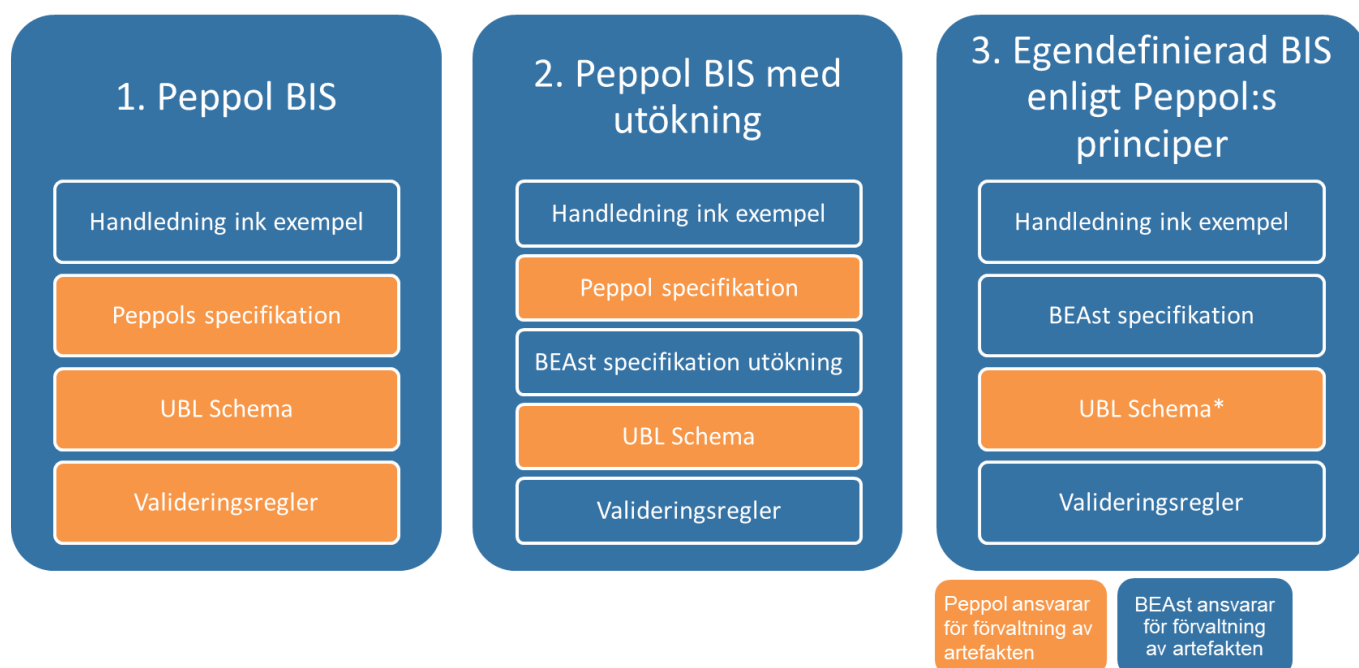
1. Peppol BIS

Handledning ink exempel

Peppols specifikation

UBL Schema

Valideringsregler

2. Peppol BIS med utökning

Handledning ink exempel

Peppol specifikation

BEAst specifikation utökning

UBL Schema

Valideringsregler

3. Egendefinierad BIS enligt Peppol:s principer

Handledning ink exempel

BEAst specifikation

UBL Schema*

Valideringsregler

Peppol ansvarar för förvaltning av artefakten

BEAst ansvarar för förvaltning av artefakten